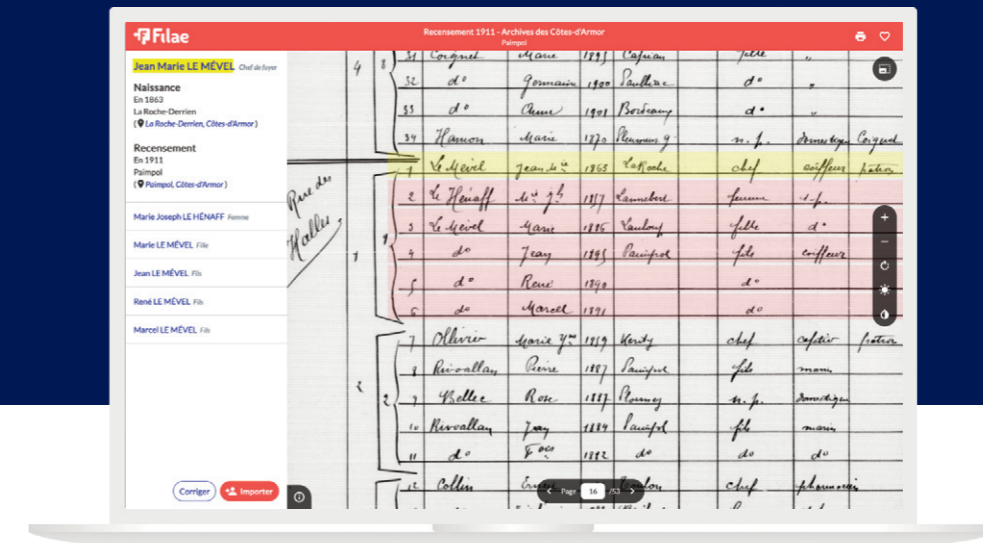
Filae

Recensement 1911 - Archives des Côtes-d'Armor
Paimpol

Jean Marie LE MÉVEL Chef de foyer

Naissance
En 1863
La Roche-Derrien
( La Roche-Derrien, Côtes-d'Armor )

Recensement
En 1911
Paimpol
( Paimpol, Côtes-d'Armor )

Marie Joseph LE HÉNAFF Femme

Marie LE MÉVEL Fille

Jean LE MÉVEL Fils

René LE MÉVEL Fils

Marcel LE MÉVEL Fils

Corriger
Importer

| | | | | | | | | |
|---|---|---|---|---|---|---|---|---|
| 4 | 8 | 31 | Coignet | Marie | 1893 | Cavan | fille | |
| | | 32 | d° | Germain | 1900 | Paimpol | d° | |
| | | 33 | d° | Anne | 1901 | Bordeaux | d° | |
| | | 34 | Hamon | Marie | 1870 | Plouezec | n. f. | domestique Coignet |
| Rue des Halles | | 1 | Le Mével | Jean M^ie | 1863 | La Roche | chef | coiffeur patron |
| | | 2 | Le Hénaff | M^ie J^h | 1867 | Lannebert | femme | s. p. |
| | 9 | 3 | Le Mével | Marie | 1886 | Lanloup | fille | d° |
| | | 4 | d° | Jean | 1895 | Paimpol | fils | coiffeur |
| | | 5 | d° | René | 1890 | | d° | |
| | | 6 | d° | Marcel | 1891 | | d° | |
| | | 7 | Ollivier | Marie Y^ne | 1919 | Kerity | chef | cafetier patron |
| | | 8 | Rivoallan | Pierre | 1887 | Paimpol | fils | marin |
| 2 | | 9 | Bellec | Rose | 1887 | Plouezec | n. f. | domestique |
| | | 10 | Rivoallan | Jean | 1884 | Paimpol | fils | marin |
| | | 11 | d° | F^ois | | d° | do | do |
| | | 12 | Collin | Ernest | | Guilou | chef | pharmacien |

Page 16 /53